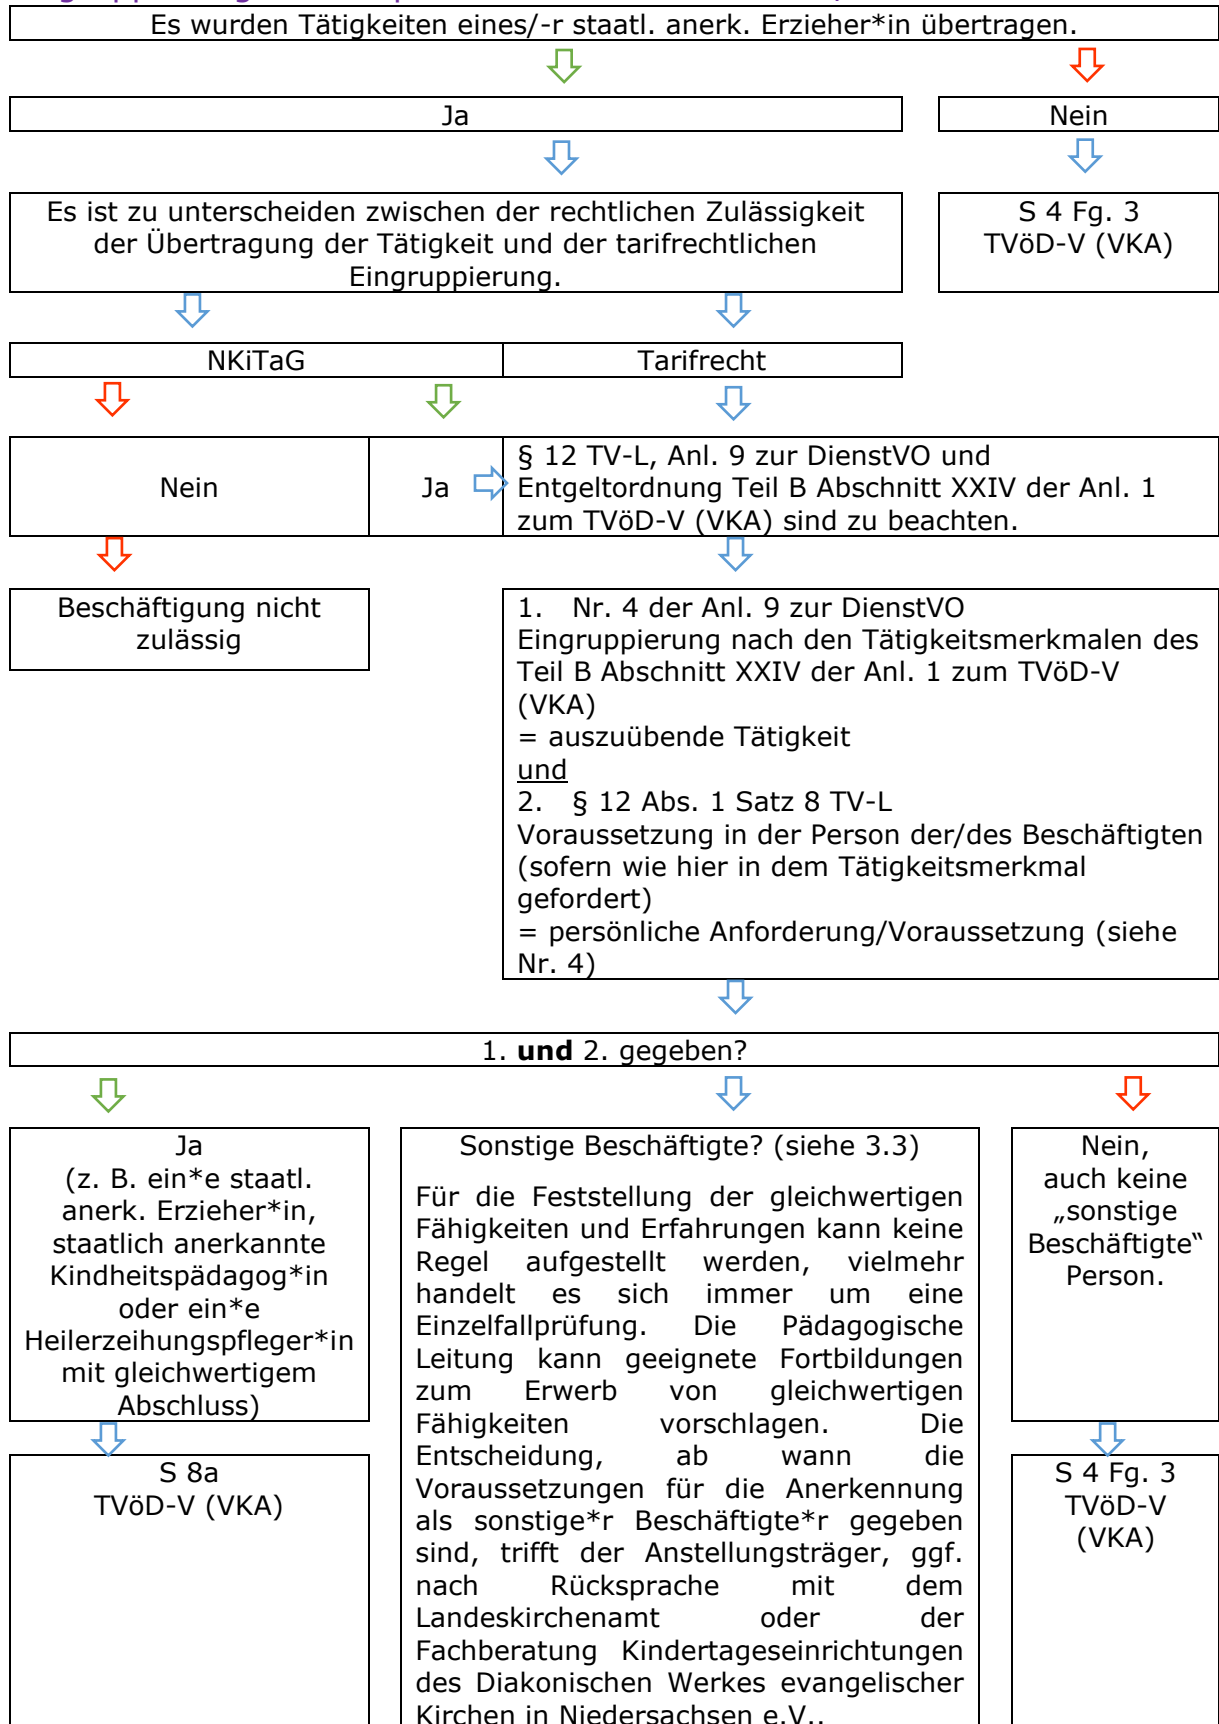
Es wurden Tätigkeiten eines/-r staatl. anerk. Erzieher*in übertragen.

Ja

Nein

Es ist zu unterscheiden zwischen der rechtlichen Zulässigkeit der Übertragung der Tätigkeit und der tarifrechtlichen Eingruppierung.

S 4 Fg. 3 TVöD-V (VKA)

NKiTaG

Tarifrecht

Nein

Ja

§ 12 TV-L, Anl. 9 zur DienstVO und Entgeltordnung Teil B Abschnitt XXIV der Anl. 1 zum TVöD-V (VKA) sind zu beachten.

Beschäftigung nicht zulässig

1. Nr. 4 der Anl. 9 zur DienstVO
Eingruppierung nach den Tätigkeitsmerkmalen des Teil B Abschnitt XXIV der Anl. 1 zum TVöD-V (VKA)
= auszuübende Tätigkeit
und
2. § 12 Abs. 1 Satz 8 TV-L
Voraussetzung in der Person der/des Beschäftigten (sofern wie hier in dem Tätigkeitsmerkmal gefordert)
= persönliche Anforderung/Voraussetzung (siehe Nr. 4)

1. **und** 2. gegeben?

Ja
(z. B. ein*e staatl. anerk. Erzieher*in, staatlich anerkannte Kindheitspädagog*in oder ein*e Heilerzeihungspfleger*in mit gleichwertigem Abschluss)

Sonstige Beschäftigte? (siehe 3.3)

Für die Feststellung der gleichwertigen Fähigkeiten und Erfahrungen kann keine Regel aufgestellt werden, vielmehr handelt es sich immer um eine Einzelfallprüfung. Die Pädagogische Leitung kann geeignete Fortbildungen zum Erwerb von gleichwertigen Fähigkeiten vorschlagen. Die Entscheidung, ab wann die Voraussetzungen für die Anerkennung als sonstige*r Beschäftigte*r gegeben sind, trifft der Anstellungsträger, ggf. nach Rücksprache mit dem Landeskirchenamt oder der Fachberatung Kindertageseinrichtungen des Diakonischen Werkes evangelischer Kirchen in Niedersachsen e.V..

Nein, auch keine „sonstige Beschäftigte“ Person.

S 8a TVöD-V (VKA)

S 4 Fg. 3 TVöD-V (VKA)